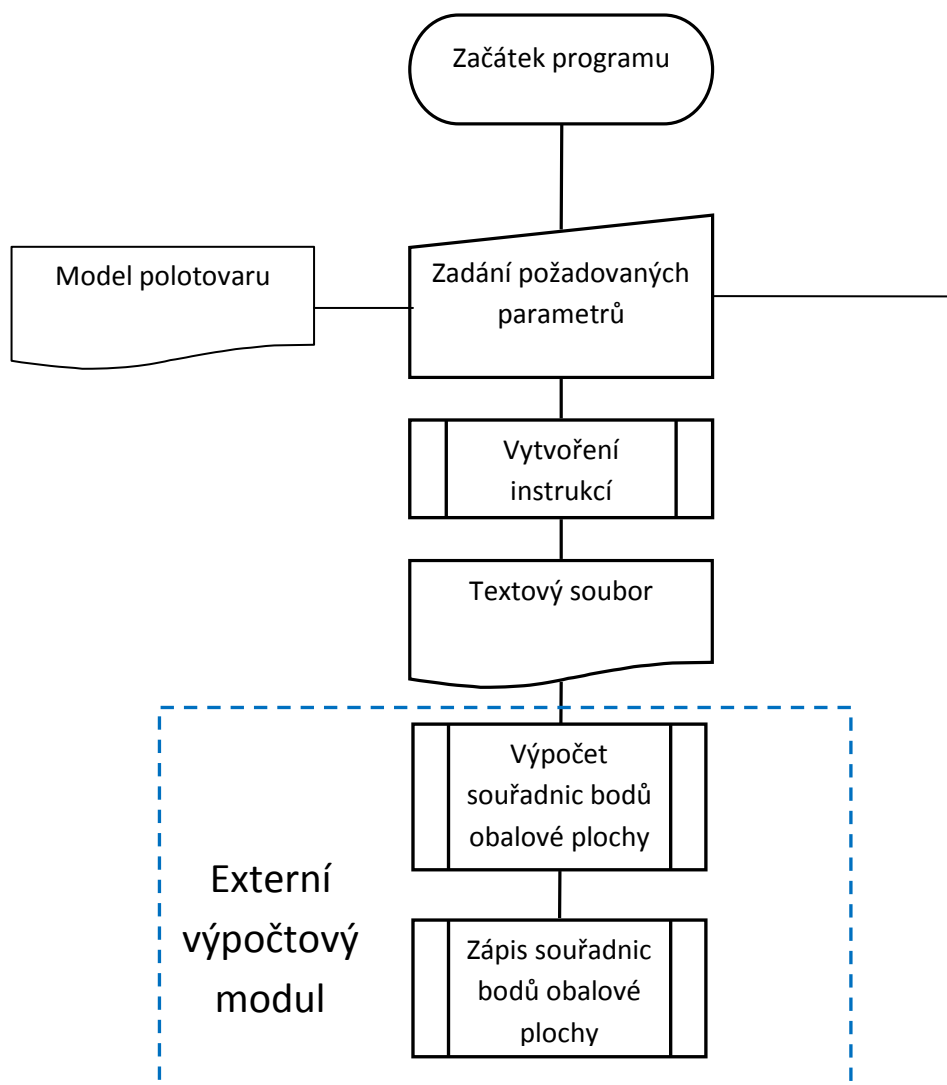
Začátek programu

Model polotovaru

Zadání požadovaných parametrů

Vytvoření instrukcí

Textový soubor

Externí výpočtový modul

Výpočet souřadnic bodů obalové plochy

Zápis souřadnic bodů obalové plochy